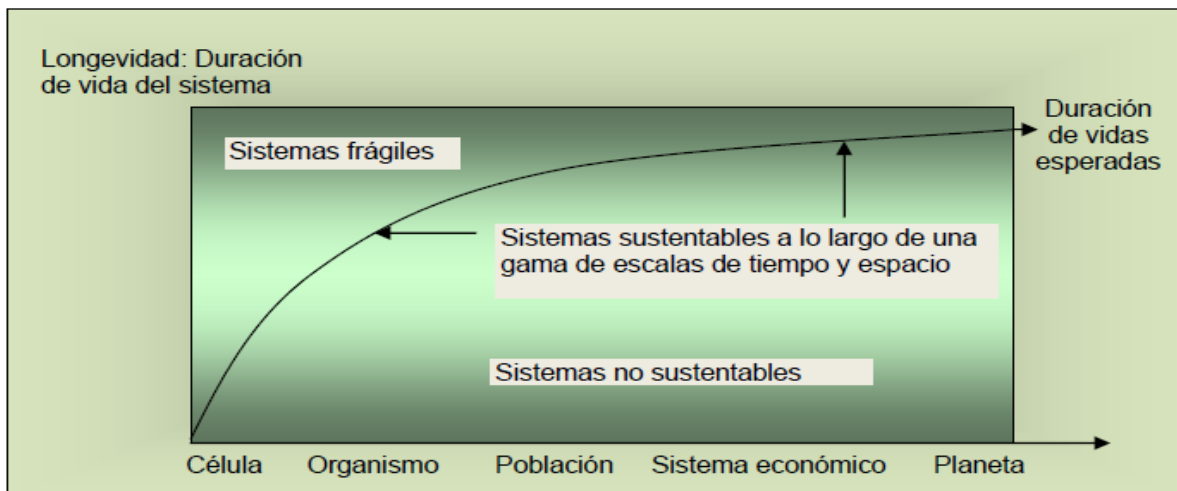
Longevidad: Duración de vida del sistema

Duración de vidas esperadas

Sistemas frágiles

Sistemas sustentables a lo largo de una gama de escalas de tiempo y espacio

Sistemas no sustentables

Célula

Organismo

Población

Sistema económico

Planeta